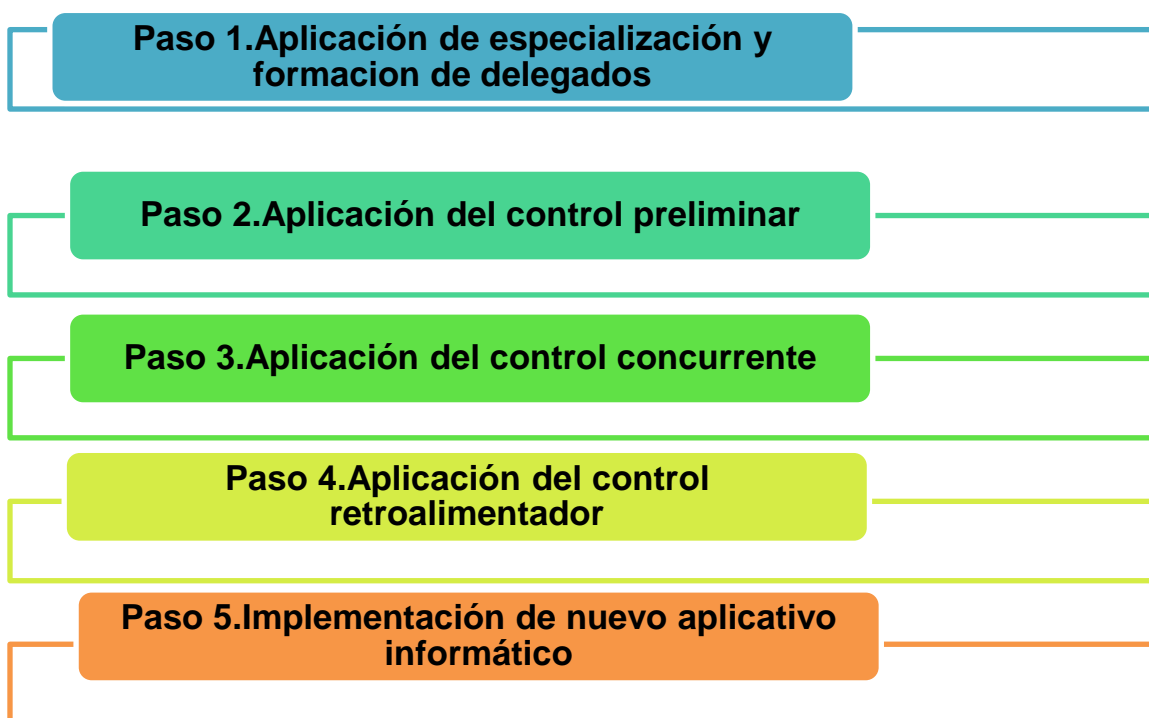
Paso 1.Aplicación de especialización y formacion de delegados

Paso 2.Aplicación del control preliminar

Paso 3.Aplicación del control concurrente

Paso 4.Aplicación del control retroalimentador

Paso 5.Implementación de nuevo aplicativo informático